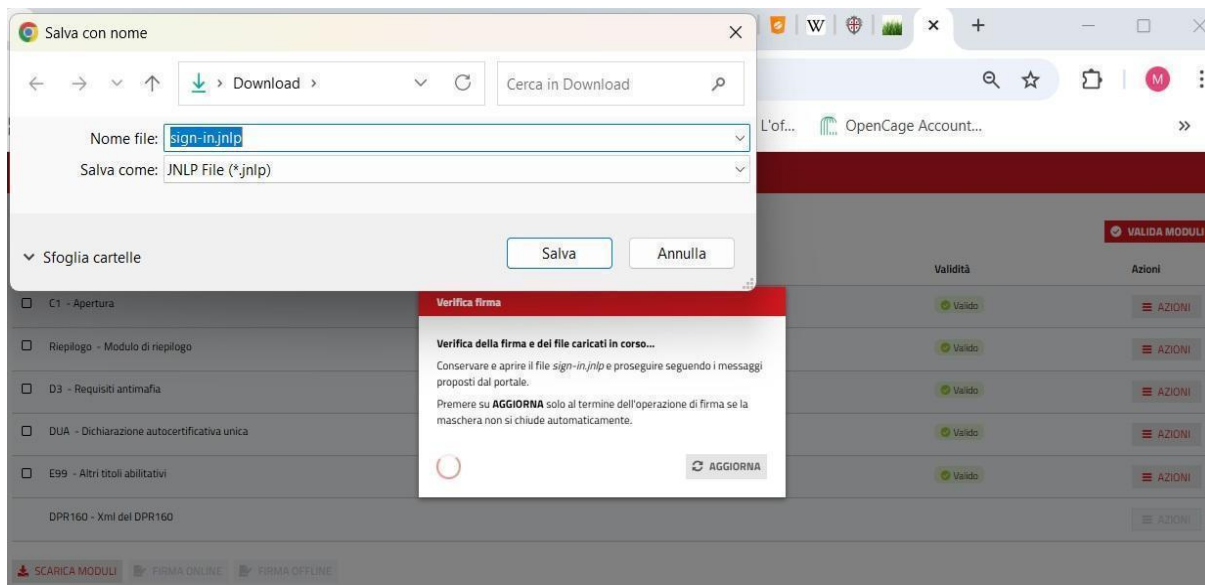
Salva con nome

Download >

Cerca in Download

Nome file: sign-in.jnlp

Salva come: JNLP File (*.jnlp)

Sfoglia cartelle

Salva

Annulla

W

M

L'of...

OpenCage Account...

VALIDA MODULI

Validità

Azioni

C1 - Apertura

Riepilogo - Modulo di riepilogo

D3 - Requisiti antimafia

DUA - Dichiarazione autocertificativa unica

E99 - Altri titoli abilitativi

DPR160 - Xml del DPR160

Valido

AZIONI

Verifica firma

Verifica della firma e dei file caricati in corso...

Conservare e aprire il file sign-in.jnlp e proseguire seguendo i messaggi proposti dal portale.

Premere su AGGIORNA solo al termine dell'operazione di firma se la maschera non si chiude automaticamente.

AGGIORNA

SCARICA MODULI

FIRMA ONLINE

FIRMA OFFLINE